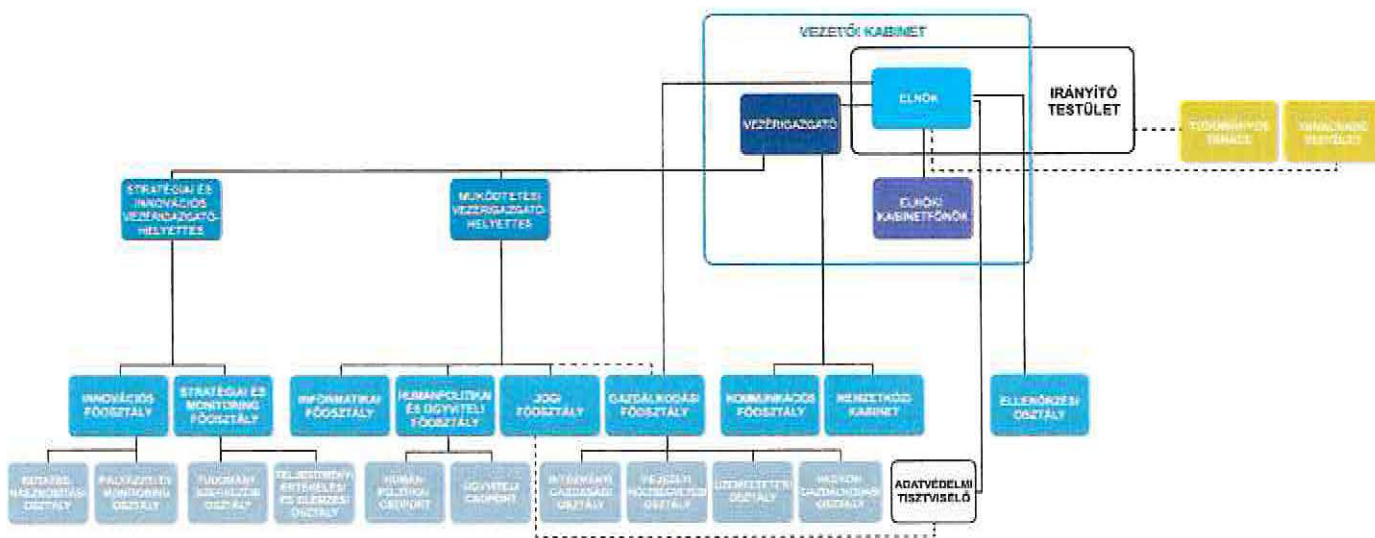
VEZETŐI KABINET

ELNÖK

IRÁNYÍTÓ TESTÜLET

TUDOMÁNYOS TANÁCS

TANÁCSADÓ TESTÜLET

VEZÉRIGAZGATÓ

ELNÖKI KABINETFŐNÖK

STRATÉGIAI ÉS INNOVÁCIÓS VEZÉRIGAZGATÓ-HELYETTES

MŰKÖDTETÉSI VEZÉRIGAZGATÓ-HELYETTES

INNOVÁCIÓS FŐOSZTÁLY

STRATÉGIAI ÉS MONITORING FŐOSZTÁLY

INFORMATIKAI FŐOSZTÁLY

HUMÁNPOLITIKAI ÉS ÜGYVITELI FŐOSZTÁLY

JOGI FŐOSZTÁLY

GAZDÁLKODÁSI FŐOSZTÁLY

KOMMUNIKÁCIÓS FŐOSZTÁLY

NEMZETKÖZI KABINET

ELLENŐRZÉSI OSZTÁLY

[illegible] HASZNOSÍTÁSI OSZTÁLY

PÁLYÁZATI ÉS MONITORING OSZTÁLY

TUDOMÁNY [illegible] OSZTÁLY

TELJESÍTMÉNY ÉRTÉKELÉSI ÉS ELEMZÉSI OSZTÁLY

HUMÁNPOLITIKAI CSOPORT

ÜGYVITELI CSOPORT

INTÉZMÉNYI GAZDASÁGI OSZTÁLY

VEZETŐI KÖLTSÉGVETÉSI OSZTÁLY

ÜZEMELTETÉSI OSZTÁLY

VAGYON GAZDÁLKODÁSI OSZTÁLY

ADATVÉDELMI TISZTVISELŐ